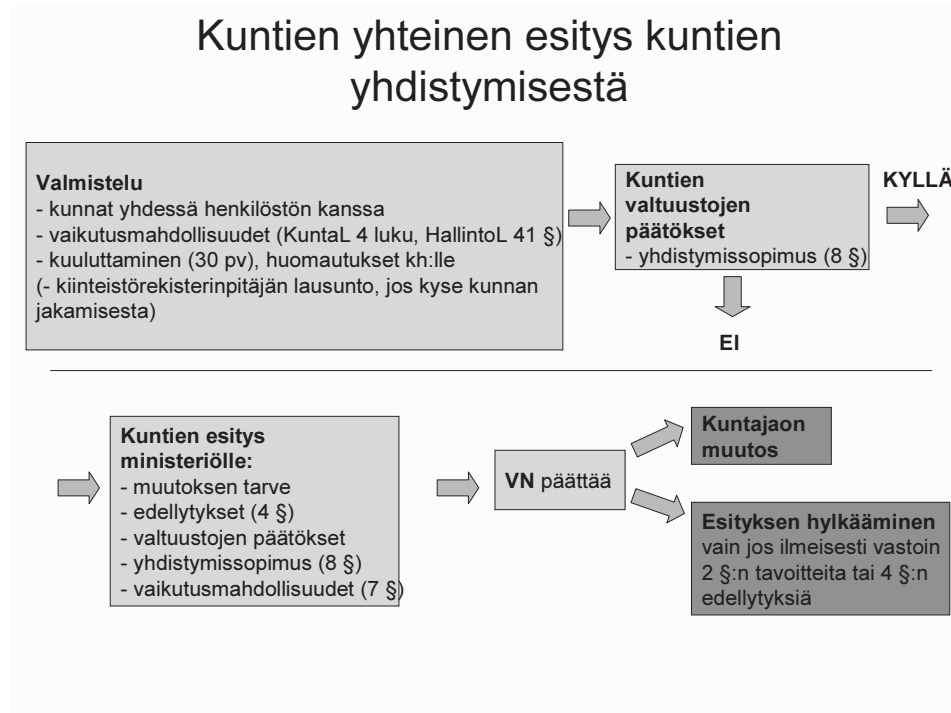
Kuntien yhteinen esitys kuntien yhdistymisestä

**Valmistelu**
- kunnat yhdessä henkilöstön kanssa
- vaikutusmahdollisuudet (KuntaL 4 luku, HallintoL 41 §)
- kuuluttaminen (30 pv), huomautukset kh:lle
(- kiinteistörekisterinpitäjän lausunto, jos kyse kunnan jakamisesta)

**Kuntien valtuustojen päätökset**
- yhdistymissopimus (8 §)

**KYLLÄ**

**EI**

**Kuntien esitys ministeriölle:**
- muutoksen tarve
- edellytykset (4 §)
- valtuustojen päätökset
- yhdistymissopimus (8 §)
- vaikutusmahdollisuudet (7 §)

**VN** päättää

**Kuntajaon muutos**

**Esityksen hylkääminen** vain jos ilmeisesti vastoin 2 §:n tavoitteita tai 4 §:n edellytyksiä